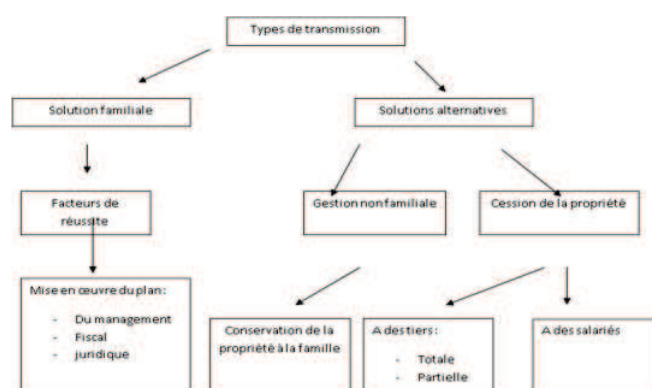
Types de transmission

Solution familiale

Solutions alternatives

Facteurs de réussite

Gestion non familiale

Cession de la propriété

Mise en œuvre du plan:
- Du management
- Fiscal
- juridique

Conservation de la propriété à la famille

A des tiers:
- Totale
- Partielle

A des salariés